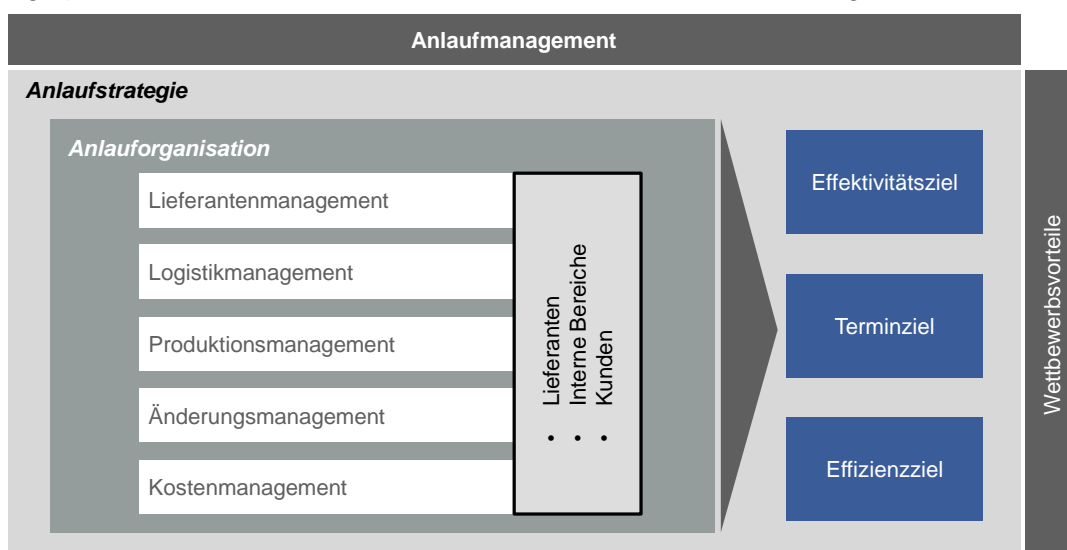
Anlaufmanagement

Anlaufstrategie

Anlauforganisation

Lieferantenmanagement

Logistikmanagement

Produktionsmanagement

Änderungsmanagement

Kostenmanagement

• Lieferanten
• Interne Bereiche
• Kunden

Effektivitätsziel

Terminziel

Effizienzziel

Wettbewerbsvorteile